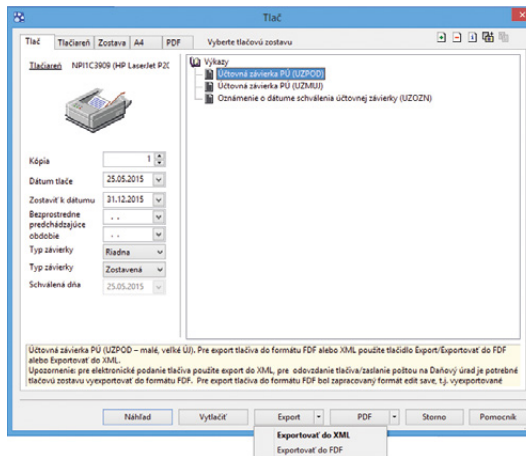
Tlač

Tlač | Tlačiareň | Zostava | A4 | PDF

Vyberte tlačovú zostavu

Tlačiareň NPI1C3909 (HP LaserJet P20

Výkazy
Účtovná závierka PÚ (UZPOD)
Účtovná závierka PÚ (UZMUJ)
Oznámenie o dátume schválenia účtovnej závierky (UZOZN)

Kópia 1
Dátum tlače 25.05.2015
Zostaviť k dátumu 31.12.2015
Bezprostredne predchádzajúce obdobie . .
Typ závierky Riadna
Typ závierky Zostavená
Schválená dňa 25.05.2015

Účtovná závierka PÚ (UZPOD – malé, veľké ÚJ). Pre export tlačiva do formátu FDF alebo XML použite tlačidlo Export/Exportovať do FDF alebo Exportovať do XML.
Upozornenie: pre elektronické podanie tlačiva použite export do XML, pre odovzdanie tlačiva/zaslanie poštou na Daňový úrad je potrebné tlačovú zostavu vyexportovať do formátu FDF. Pre export tlačiva do formátu FDF bol zapracovaný formát edit save, t.j. vyexportované

Náhľad | Vytlačiť | Export | PDF | Storno | Pomocník

Exportovať do XML
Exportovať do FDF